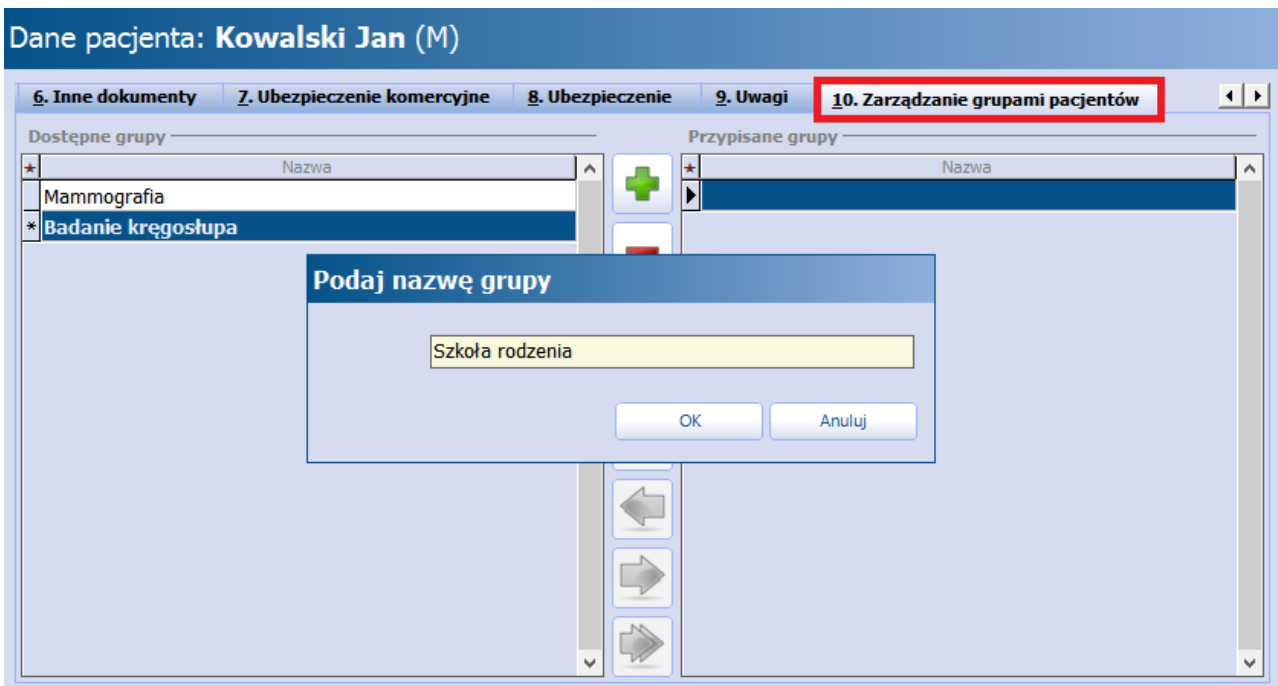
Dane pacjenta: **Kowalski Jan** (M)

6. Inne dokumenty | 7. Ubezpieczenie komercyjne | 8. Ubezpieczenie | 9. Uwagi | 10. Zarządzanie grupami pacjentów

Dostępne grupy

| ★ | Nazwa |
|---|---|
| | Mammografia |
| * | Badanie kręgosłupa |

Przypisane grupy

| ★ | Nazwa |
|---|---|
| ▶ | |

Podaj nazwę grupy

Szkoła rodzenia

OK
Anuluj